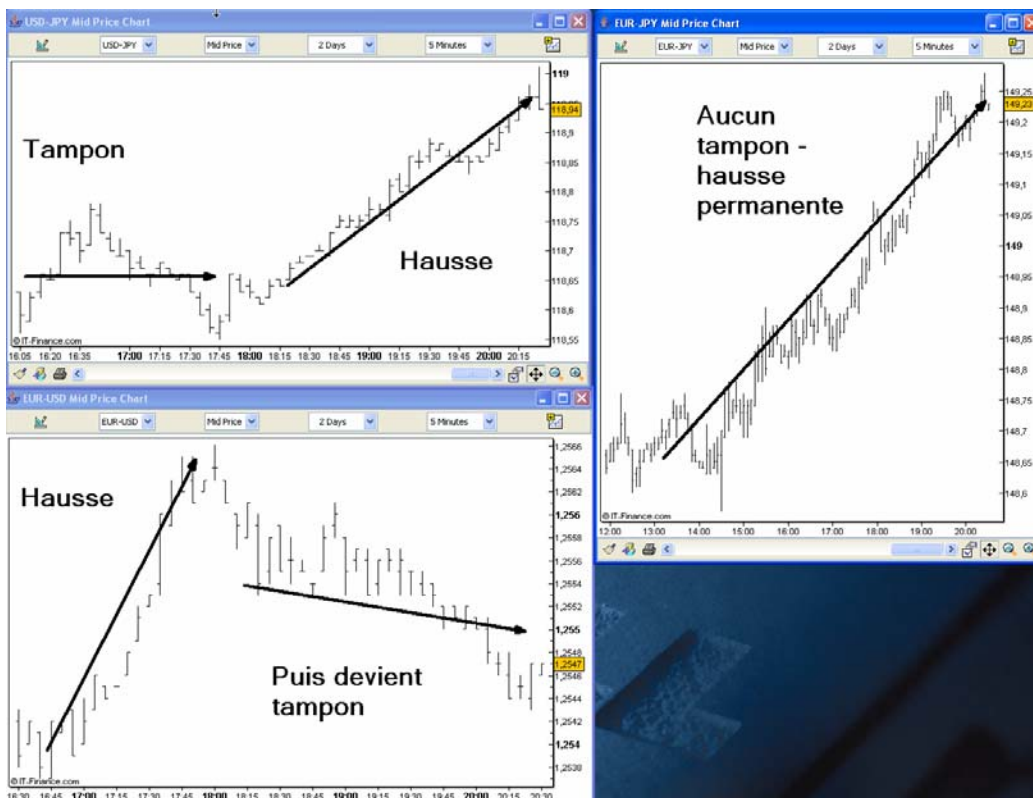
USD-JPY Mid Price Chart

USD-JPY | Mid Price | 2 Days | 5 Minutes

Tampon

Hausse

119
118,94
118,9
118,85
118,8
118,75
118,7
118,65
118,6
118,55

© IT-Finance.com

16:05 16:20 16:35 17:00 17:15 17:30 17:45 18:00 18:15 18:30 18:45 19:00 19:15 19:30 19:45 20:00 20:15

EUR-JPY Mid Price Chart

EUR-JPY | Mid Price | 2 Days | 5 Minutes

Aucun tampon - hausse permanente

149,25
149,23
149,2
149,15
149,1
149,05
149
148,95
148,9
148,85
148,8
148,75
148,7
148,65
148,6

© IT-Finance.com

12:00 13:00 14:00 15:00 16:00 17:00 18:00 19:00 20:00

EUR-USD Mid Price Chart

EUR-USD | Mid Price | 2 Days | 5 Minutes

Hausse

Puis devient tampon

1,2566
1,2564
1,2562
1,256
1,2558
1,2556
1,2554
1,2552
1,255
1,2548
1,2547
1,2546
1,2544
1,2542
1,254
1,2538

© IT-Finance.com

16:30 16:45 17:00 17:15 17:30 17:45 18:00 18:15 18:30 18:45 19:00 19:15 19:30 19:45 20:00 20:15 20:30